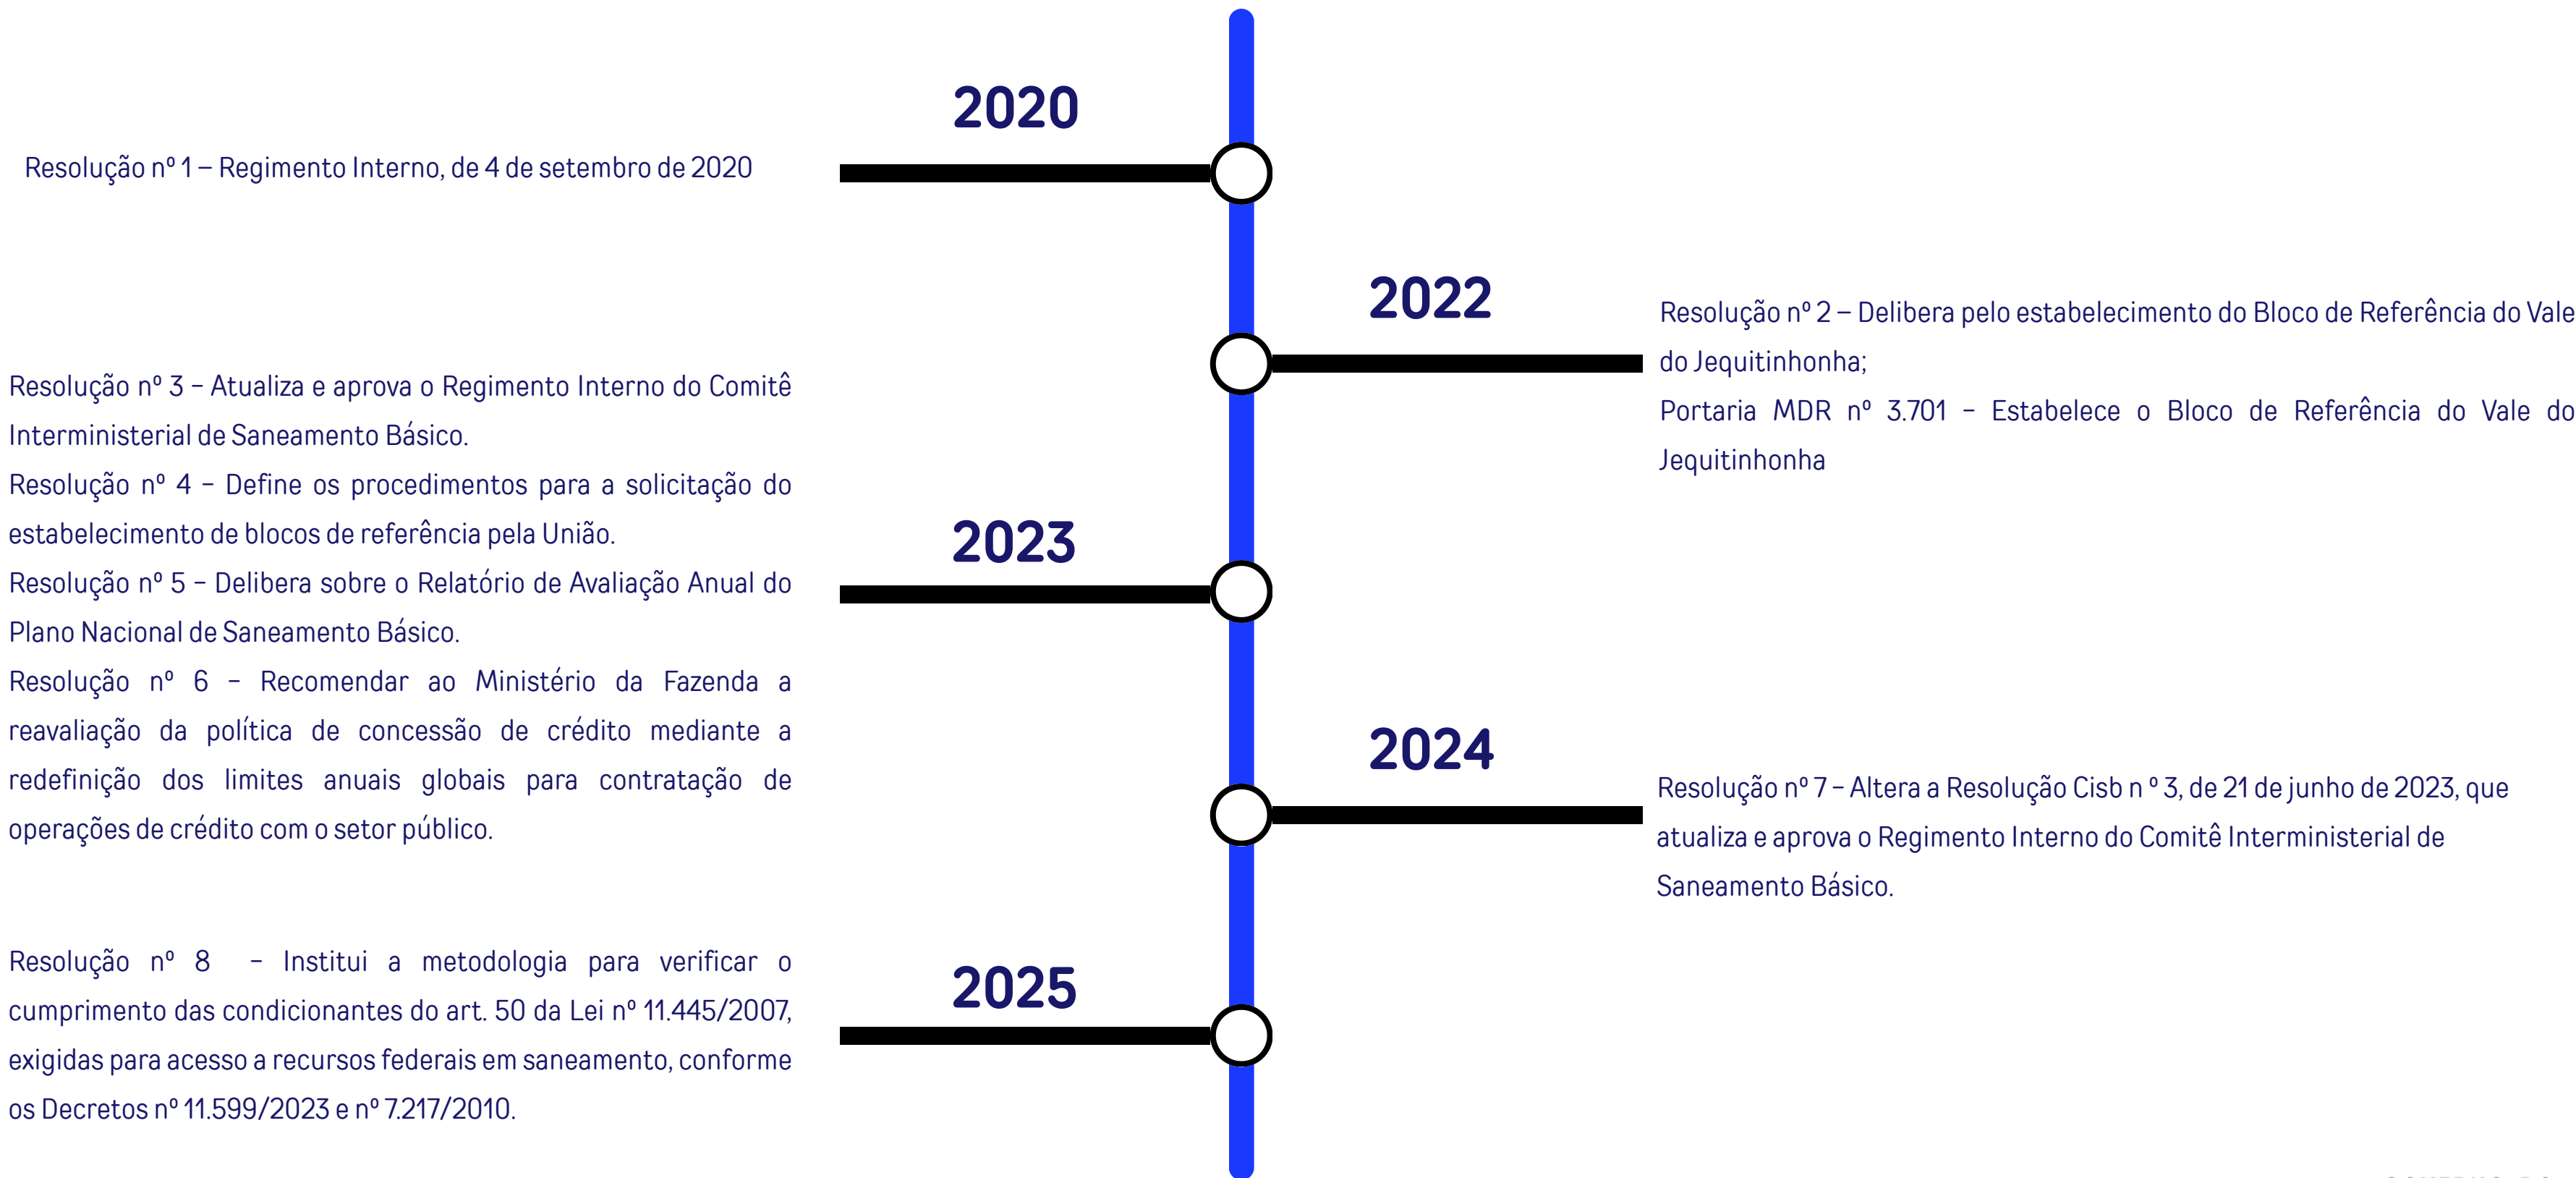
2020

Resolução nº 1 – Regimento Interno, de 4 de setembro de 2020

2022

Resolução nº 2 – Delibera pelo estabelecimento do Bloco de Referência do Vale do Jequitinhonha;
Portaria MDR nº 3.701 – Estabelece o Bloco de Referência do Vale do Jequitinhonha

2023

Resolução nº 3 – Atualiza e aprova o Regimento Interno do Comitê Interministerial de Saneamento Básico.
Resolução nº 4 – Define os procedimentos para a solicitação do estabelecimento de blocos de referência pela União.
Resolução nº 5 – Delibera sobre o Relatório de Avaliação Anual do Plano Nacional de Saneamento Básico.
Resolução nº 6 – Recomendar ao Ministério da Fazenda a reavaliação da política de concessão de crédito mediante a redefinição dos limites anuais globais para contratação de operações de crédito com o setor público.

2024

Resolução nº 7 – Altera a Resolução Cisb n º 3, de 21 de junho de 2023, que atualiza e aprova o Regimento Interno do Comitê Interministerial de Saneamento Básico.

2025

Resolução nº 8 – Institui a metodologia para verificar o cumprimento das condicionantes do art. 50 da Lei nº 11.445/2007, exigidas para acesso a recursos federais em saneamento, conforme os Decretos nº 11.599/2023 e nº 7.217/2010.